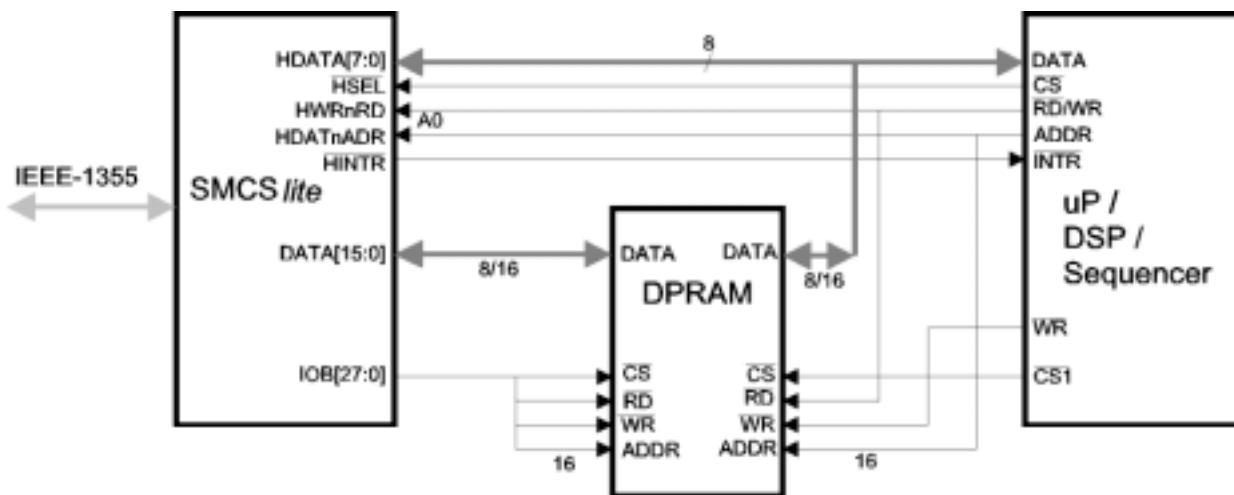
8

HDATA[7:0]
$\overline{HSEL}$
HWRnRD
A0
HDATnADR
$\overline{HINTR}$

IEEE-1355

SMCS *lite*

DATA[15:0]

8/16

IOB[27:0]

DATA
CS
RD/WR
ADDR
INTR

uP / DSP / Sequencer

DATA
DATA
8/16
DPRAM

$\overline{CS}$
$\overline{RD}$
$\overline{WR}$
ADDR

$\overline{CS}$
$\overline{RD}$
$\overline{WR}$
ADDR

16

16

WR

CS1